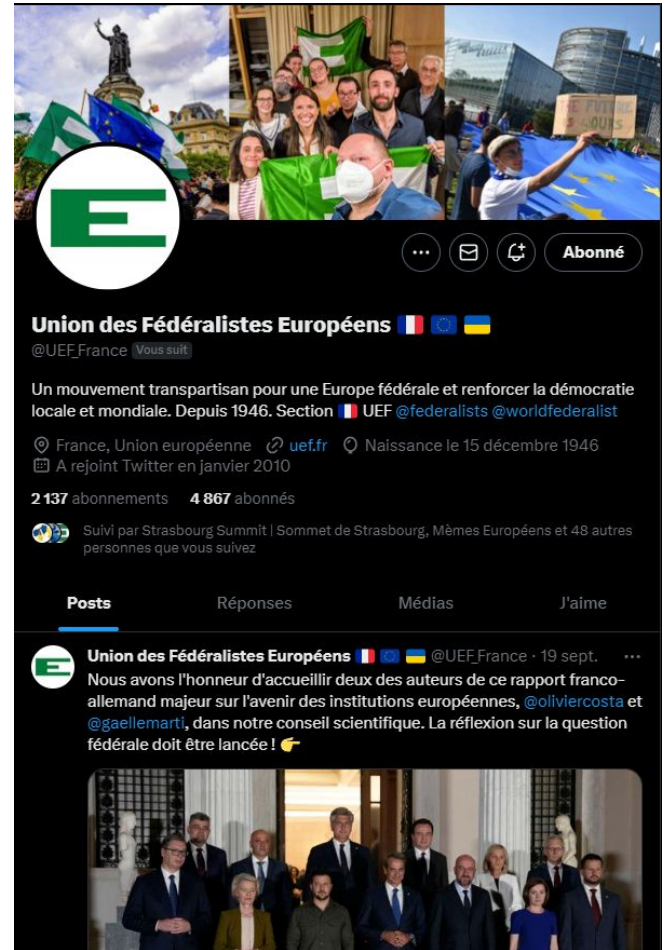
FUTURE
OURS

Abonné

Union des Fédéralistes Européens 🇫🇷 🇪🇺 🇺🇦
@UEF_France Vous suit

Un mouvement transpartisan pour une Europe fédérale et renforcer la démocratie locale et mondiale. Depuis 1946. Section 🇫🇷 UEF @federalists @worldfederalist

France, Union européenne uef.fr Naissance le 15 décembre 1946
A rejoint Twitter en janvier 2010

2 137 abonnements 4 867 abonnés

Suivi par Strasbourg Summit | Sommet de Strasbourg, Mèmes Européens et 48 autres personnes que vous suivez

Posts Réponses Médias J'aime

Union des Fédéralistes Européens 🇫🇷 🇪🇺 🇺🇦 @UEF_France · 19 sept.
Nous avons l'honneur d'accueillir deux des auteurs de ce rapport franco-allemand majeur sur l'avenir des institutions européennes, @oliviercosta et @gaellemarti, dans notre conseil scientifique. La réflexion sur la question fédérale doit être lancée ! 👉